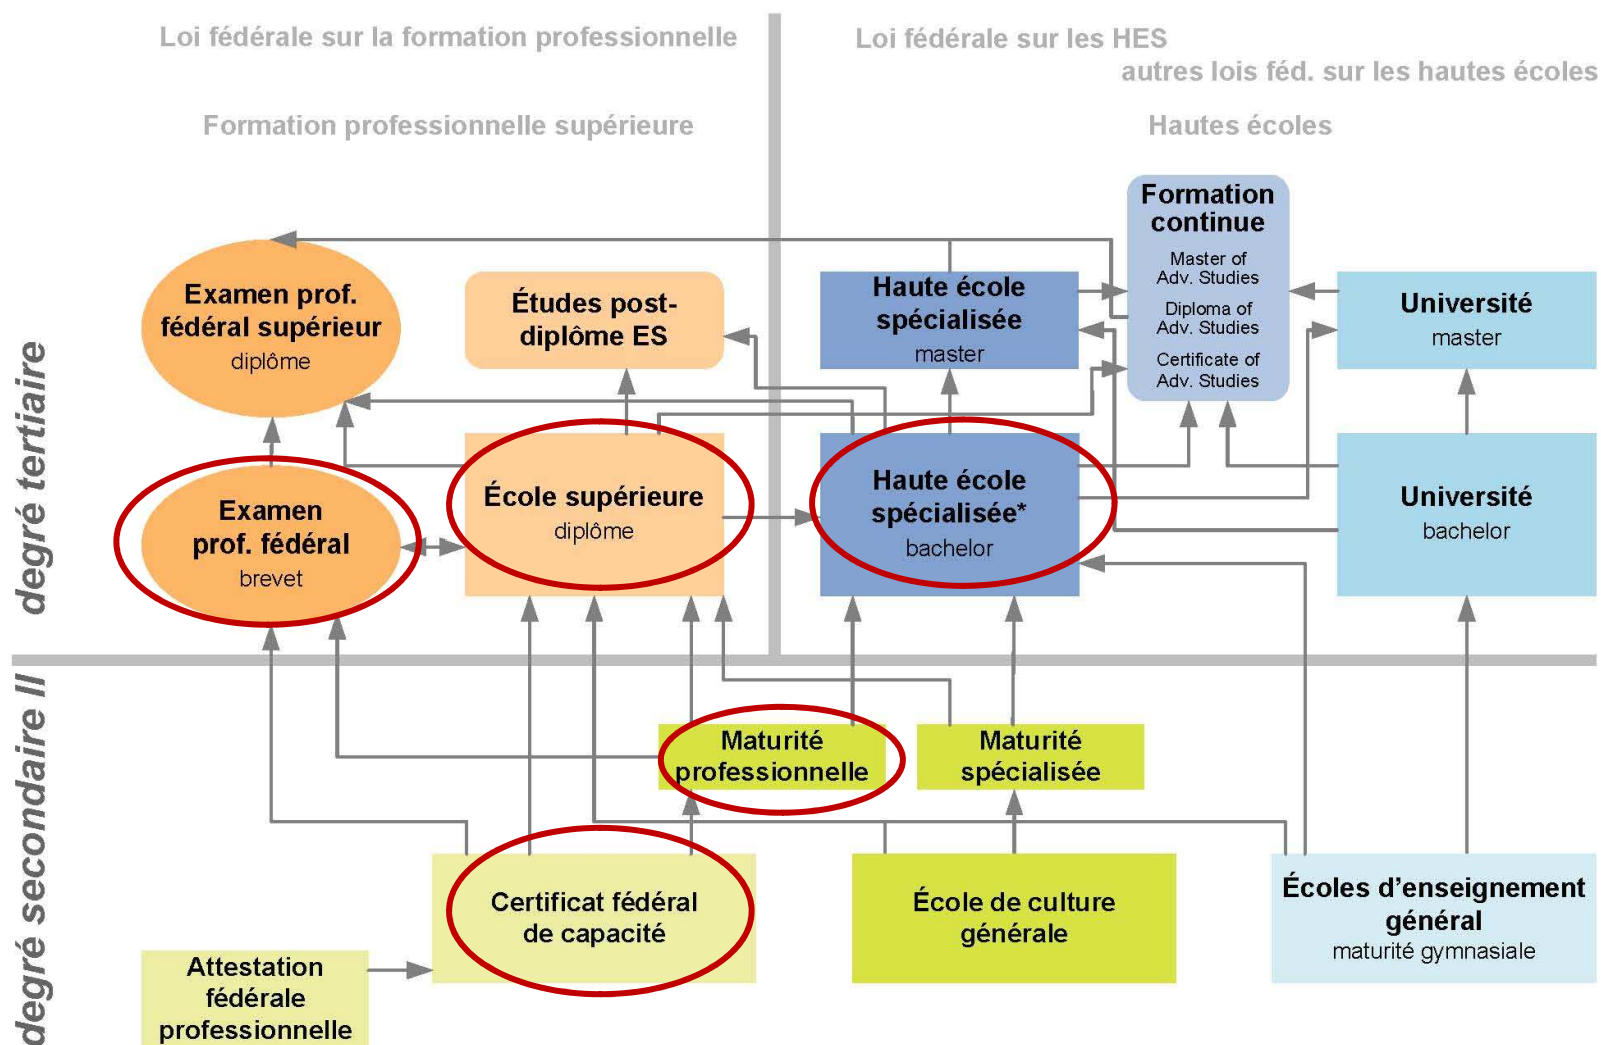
Loi fédérale sur la formation professionnelle

Loi fédérale sur les HES

autres lois féd. sur les hautes écoles

Formation professionnelle supérieure

Hautes écoles

Formation continue

Master of Adv. Studies

Diploma of Adv. Studies

Certificate of Adv. Studies

Examen prof. fédéral supérieur
diplôme

Études post-diplôme ES

Haute école spécialisée
master

Université
master

degré tertiaire

Examen prof. fédéral
brevet

École supérieure
diplôme

Haute école spécialisée*
bachelor

Université
bachelor

degré secondaire II

Maturité professionnelle

Maturité spécialisée

Certificat fédéral de capacité

École de culture générale

Écoles d'enseignement général
maturité gymnasiale

Attestation fédérale professionnelle